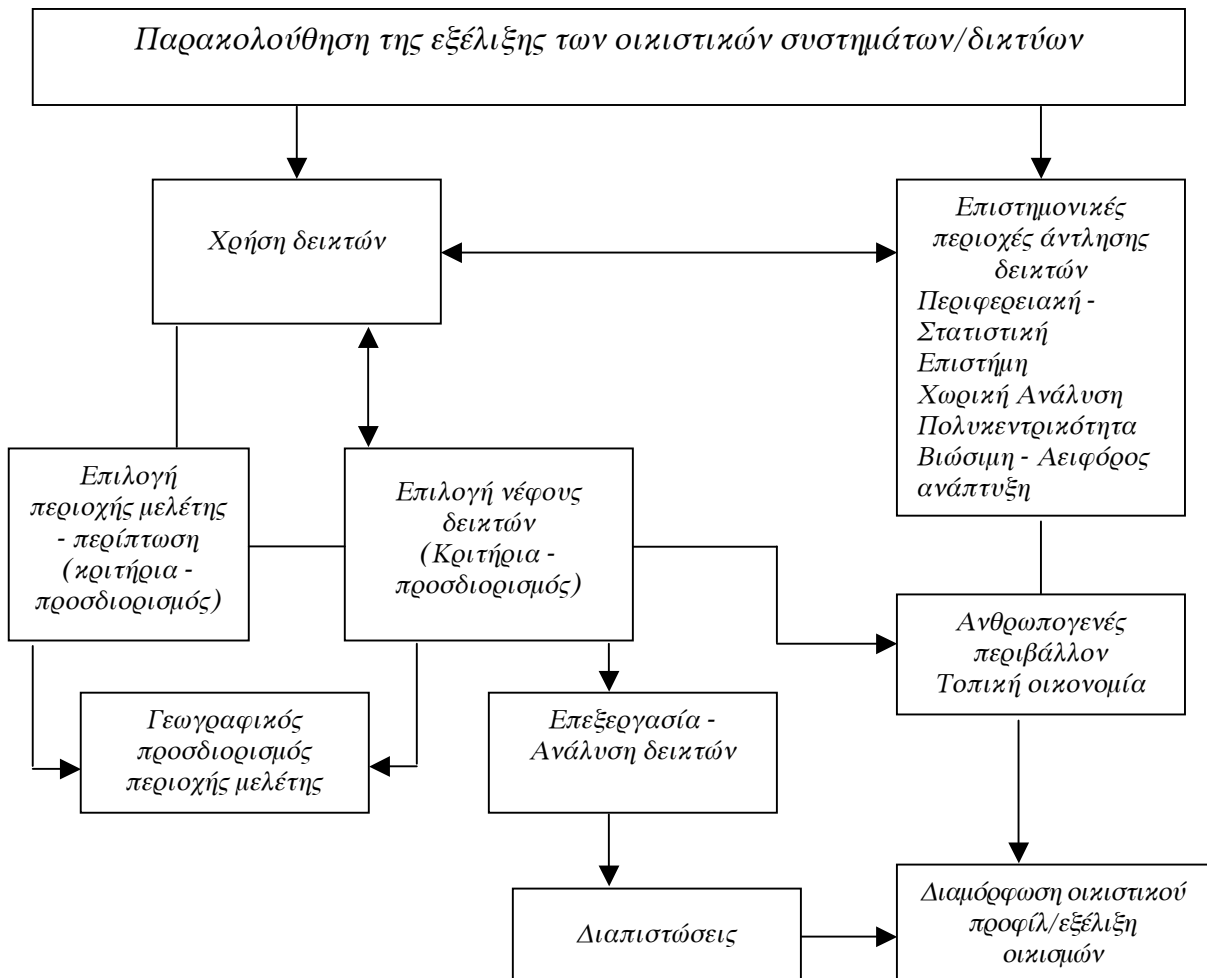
Παρακολούθηση της εξέλιξης των οικιστικών συστημάτων/δικτύων

Χρήση δεικτών

Επιστημονικές περιοχές άντλησης δεικτών
Περιφερειακή - Στατιστική Επιστήμη
Χωρική Ανάλυση
Πολυκεντρικότητα
Βιώσιμη - Αειφόρος ανάπτυξη

Επιλογή περιοχής μελέτης - περίπτωση (κριτήρια - προσδιορισμός)

Επιλογή νέφους δεικτών (Κριτήρια - προσδιορισμός)

Ανθρωπογενές περιβάλλον
Τοπική οικονομία

Γεωγραφικός προσδιορισμός περιοχής μελέτης

Επεξεργασία - Ανάλυση δεικτών

Διαπιστώσεις

Διαμόρφωση οικιστικού προφίλ/εξέλιξη οικισμών